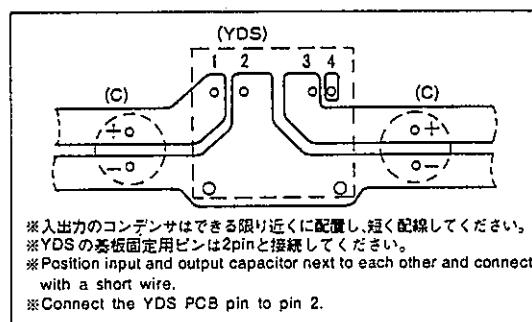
(YDS)
1 2 3 4
(C)
(C)
+
−
+
−

※入出力のコンデンサはできる限り近くに配置し、短く配線してください。
※YDSの基板固定用ピンは2pinと接続してください。
※Position input and output capacitor next to each other and connect with a short wire.
※Connect the YDS PCB pin to pin 2.